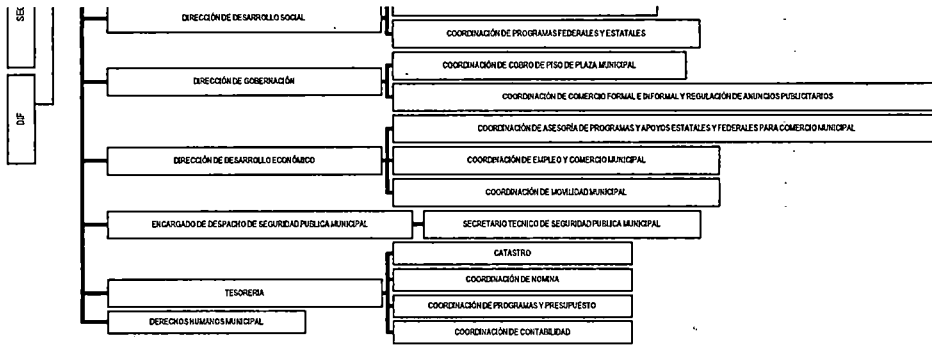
SEC

DIF

DIRECCIÓN DE DESARROLLO SOCIAL

COORDINACIÓN DE PROGRAMAS FEDERALES Y ESTATALES

DIRECCIÓN DE GOBERNACIÓN

COORDINACIÓN DE COBRO DE PISO DE PLAZA MUNICIPAL

COORDINACIÓN DE COMERCIO FORMAL E INFORMAL Y REGULACIÓN DE ANUNCIOS PUBLICITARIOS

DIRECCIÓN DE DESARROLLO ECONÓMICO

COORDINACIÓN DE ASESORÍA DE PROGRAMAS Y APOYOS ESTATALES Y FEDERALES PARA COMERCIO MUNICIPAL

COORDINACIÓN DE EMPLEO Y COMERCIO MUNICIPAL

COORDINACIÓN DE MOVILIDAD MUNICIPAL

ENCARGADO DE DESPACHO DE SEGURIDAD PUBLICA MUNICIPAL

SECRETARIO TECNICO DE SEGURIDAD PUBLICA MUNICIPAL

CATASTRO

COORDINACIÓN DE NOMINA

TESORERIA

COORDINACIÓN DE PROGRAMAS Y PRESUPUESTO

DERECHOS HUMANOS MUNICIPAL

COORDINACIÓN DE CONTABILIDAD